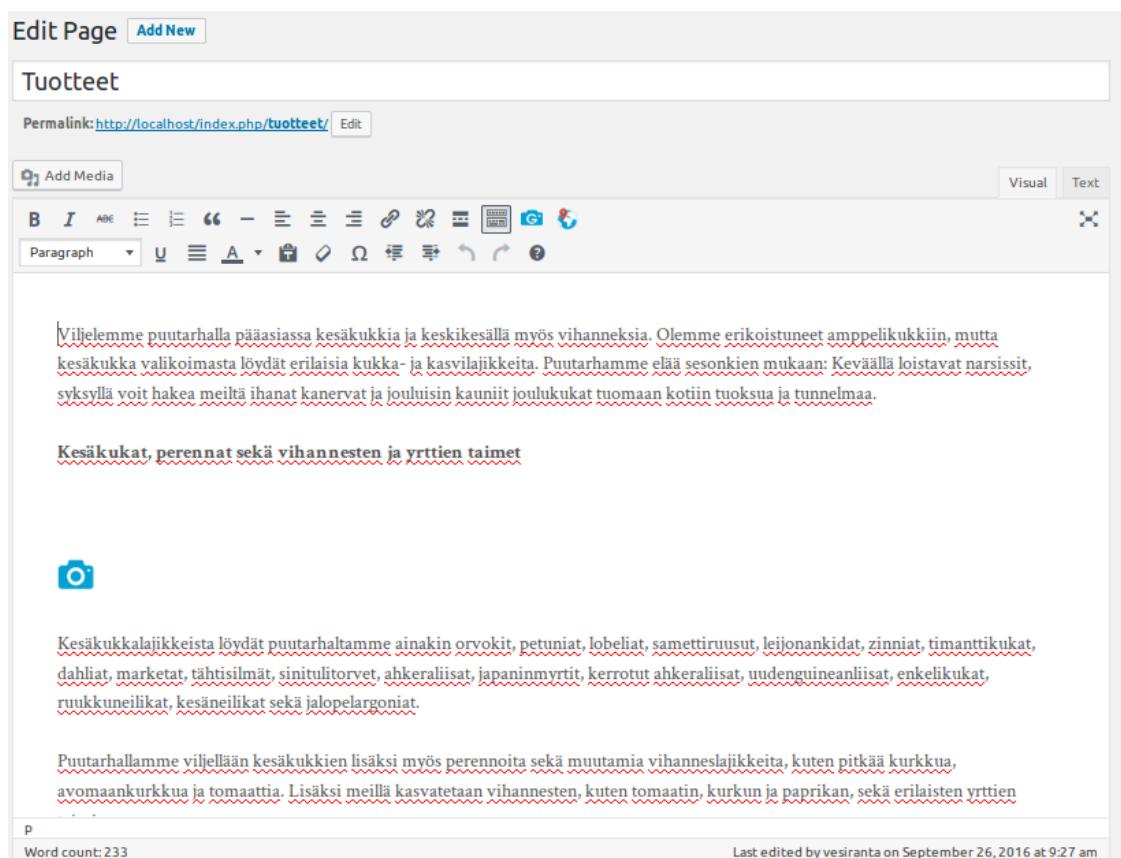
Edit Page Add New

Tuotteet

Permalink: http://localhost/index.php/tuotteet/ Edit

Add Media

Visual Text

Paragraph

Viljelemme puutarhalla pääasiassa kesäkukkia ja keskikesällä myös vihanneksia. Olemme erikoistuneet amppelikukkiin, mutta kesäkukka valikoimasta löydät erilaisia kukka- ja kasvilajikkeita. Puutarhamme elää sesonkien mukaan: Keväällä loistavat narsissit, syksyllä voit hakea meiltä ihanat kanervat ja jouluisin kauniit joulukukat tuomaan kotiin tuoksua ja tunnelmaa.

Kesäkukat, perennat sekä vihannesten ja yrttien taimet

Kesäkukkalajikkeista löydät puutarhaltamme ainakin orvokit, petuniat, lobeliat, samettiruusut, leijonankidat, zinniat, timanttikukat, dahliat, marketat, tähtisilmät, sinitulitorvet, ahkeraliisat, japaninmyrtit, kerrotut ahkeraliisat, uudenguineanliisat, enkelikukat, ruukkuneilikat, kesäneilikat sekä jalopelargoniat.

Puutarhallamme viljellään kesäkukkien lisäksi myös perennoita sekä muutamia vihanneslajikkeita, kuten pitkää kurkkua, avomaankurkkua ja tomaattia. Lisäksi meillä kasvatetaan vihannesten, kuten tomaatin, kurkun ja paprikan, sekä erilaisten yrttien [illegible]

p

Word count: 233

Last edited by vesiranta on September 26, 2016 at 9:27 am